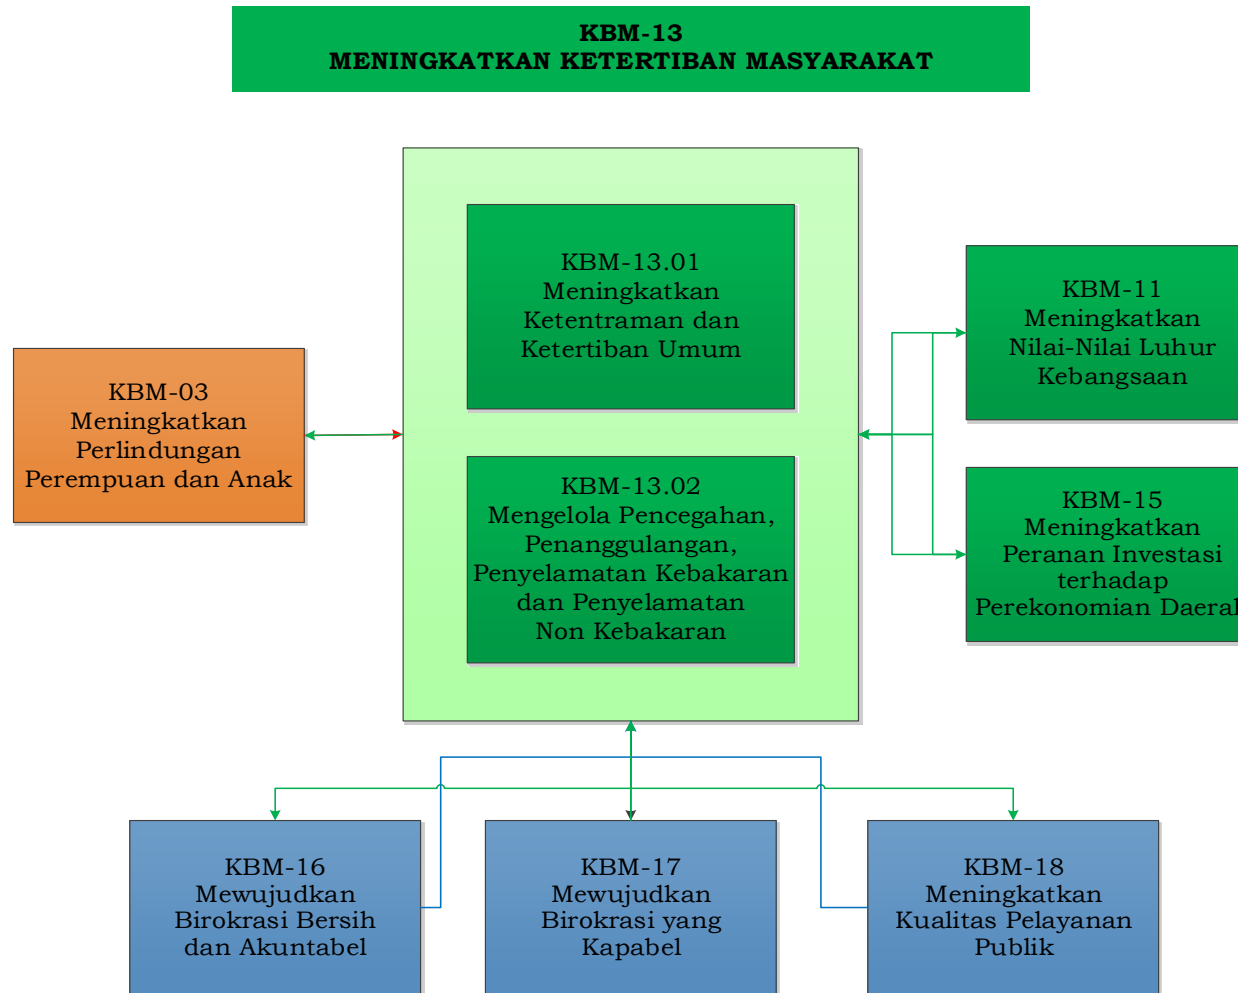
KBM-13
MENINGKATKAN KETERTIBAN MASYARAKAT

KBM-13.01
Meningkatkan Ketentraman dan Ketertiban Umum

KBM-13.02
Mengelola Pencegahan, Penanggulangan, Penyelamatan Kebakaran dan Penyelamatan Non Kebakaran

KBM-03
Meningkatkan Perlindungan Perempuan dan Anak

KBM-11
Meningkatkan Nilai-Nilai Luhur Kebangsaan

KBM-15
Meningkatkan Peranan Investasi terhadap Perekonomian Daera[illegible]

KBM-16
Mewujudkan Birokrasi Bersih dan Akuntabel

KBM-17
Mewujudkan Birokrasi yang Kapabel

KBM-18
Meningkatkan Kualitas Pelayanan Publik